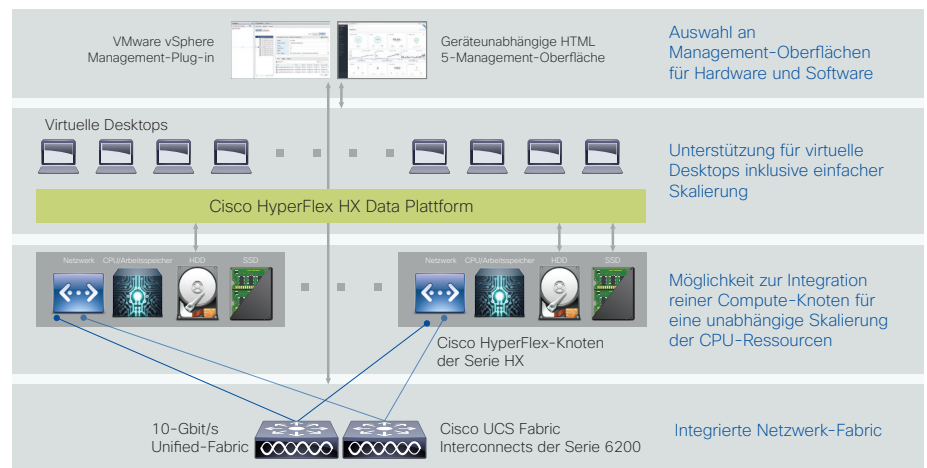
VMware vSphere Management-Plug-in

Geräteunabhängige HTML 5-Management-Oberfläche

Auswahl an Management-Oberflächen für Hardware und Software

Virtuelle Desktops

Unterstützung für virtuelle Desktops inklusive einfacher Skalierung

Cisco HyperFlex HX Data Plattform

Netzwerk CPU/Arbeitsspeicher HDD SSD

Netzwerk CPU/Arbeitsspeicher HDD SSD

Möglichkeit zur Integration reiner Compute-Knoten für eine unabhängige Skalierung der CPU-Ressourcen

Cisco HyperFlex-Knoten der Serie HX

10-Gbit/s Unified-Fabric

Cisco UCS Fabric Interconnects der Serie 6200

Integrierte Netzwerk-Fabric